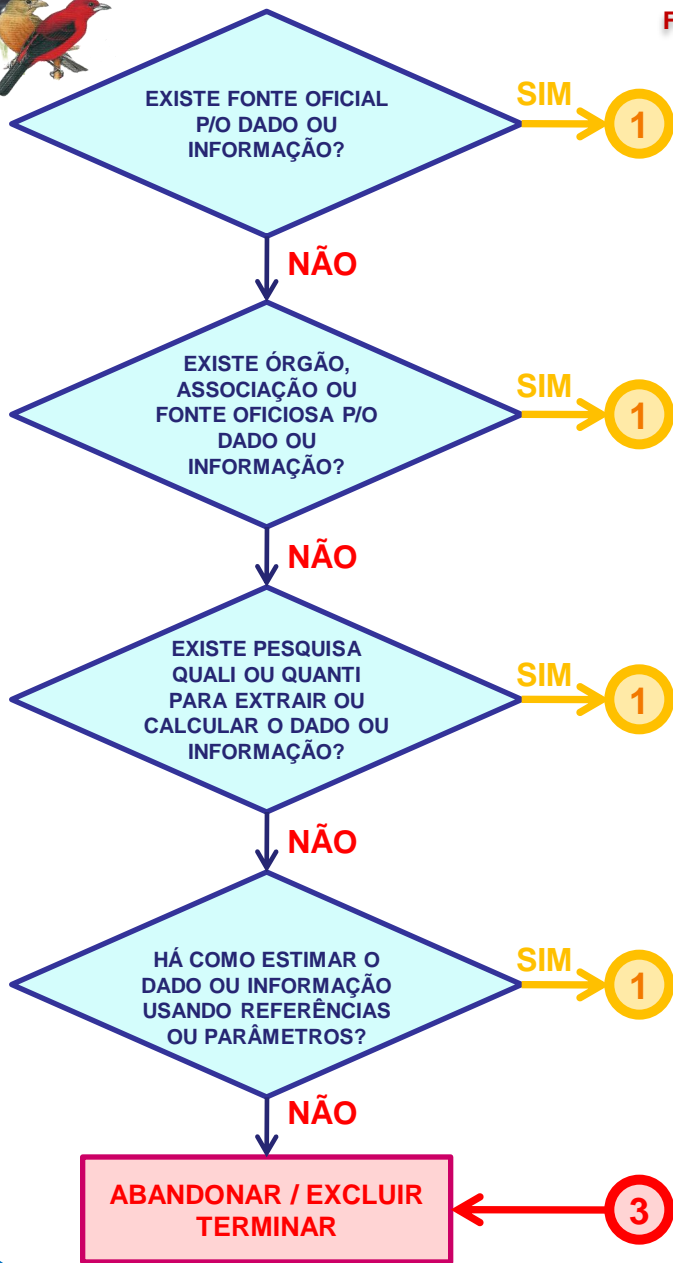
F

EXISTE FONTE OFICIAL P/O DADO OU INFORMAÇÃO?

SIM

1

NÃO

EXISTE ÓRGÃO, ASSOCIAÇÃO OU FONTE OFICIOSA P/O DADO OU INFORMAÇÃO?

SIM

1

NÃO

EXISTE PESQUISA QUALI OU QUANTI PARA EXTRAIR OU CALCULAR O DADO OU INFORMAÇÃO?

SIM

1

NÃO

HÁ COMO ESTIMAR O DADO OU INFORMAÇÃO USANDO REFERÊNCIAS OU PARÂMETROS?

SIM

1

NÃO

ABANDONAR / EXCLUIR TERMINAR

3